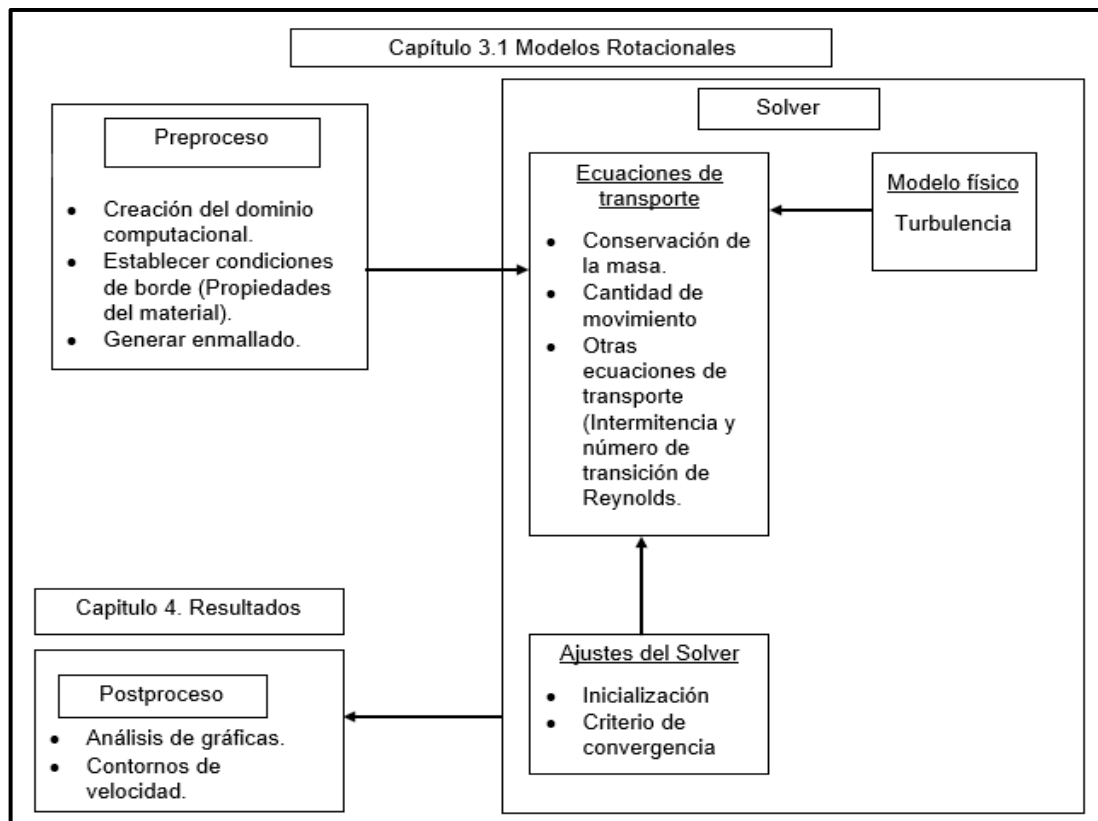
Capítulo 3.1 Modelos Rotacionales

Preproceso

- Creación del dominio computacional.
- Establecer condiciones de borde (Propiedades del material).
- Generar enmallado.

Solver

Ecuaciones de transporte

- Conservación de la masa.
- Cantidad de movimiento
- Otras ecuaciones de transporte (Intermitencia y número de transición de Reynolds.

Modelo físico

Turbulencia

Capitulo 4. Resultados

Postproceso

- Análisis de gráficas.
- Contornos de velocidad.

Ajustes del Solver

- Inicialización
- Criterio de convergencia